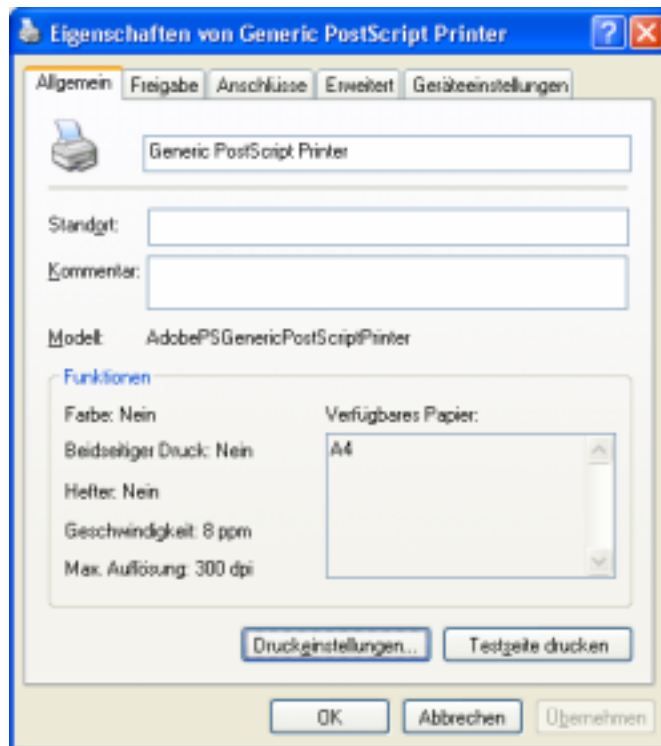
Eigenschaften von Generic PostScript Printer

Allgemein | Freigabe | Anschlüsse | Erweitert | Geräteeinstellungen

Generic PostScript Printer

Standort:

Kommentar:

Modell: AdobePSGenericPostScriptPrinter

Funktionen

Farbe: Nein

Beidseitiger Druck: Nein

Hefter: Nein

Geschwindigkeit: 8 ppm

Max. Auflösung: 300 dpi

Verfügbares Papier:

A4

Druckeinstellungen...

Testseite drucken

OK

Abbrechen

Übernehmen